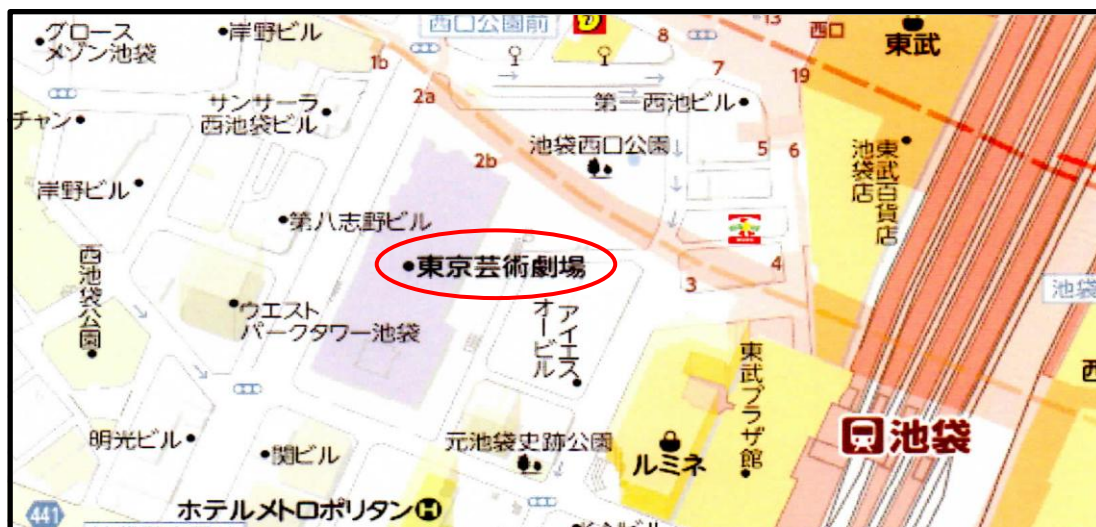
グロース
メゾン池袋
岸野ビル
西口公園前
13
西口
東武
8
7
19
1b
2a
サンサーラ
西池袋ビル
チャン
第一西池ビル
池袋西口公園
2b
5
6
東武百貨店
池袋店
岸野ビル
第八志野ビル
東京芸術劇場
4
3
西池袋公園
ウエスト
パークタワー池袋
アイエスオービル
東武プラザ館
池袋
西
明光ビル
関ビル
元池袋史跡公園
ルミネ
ホテルメトロポリタン
441